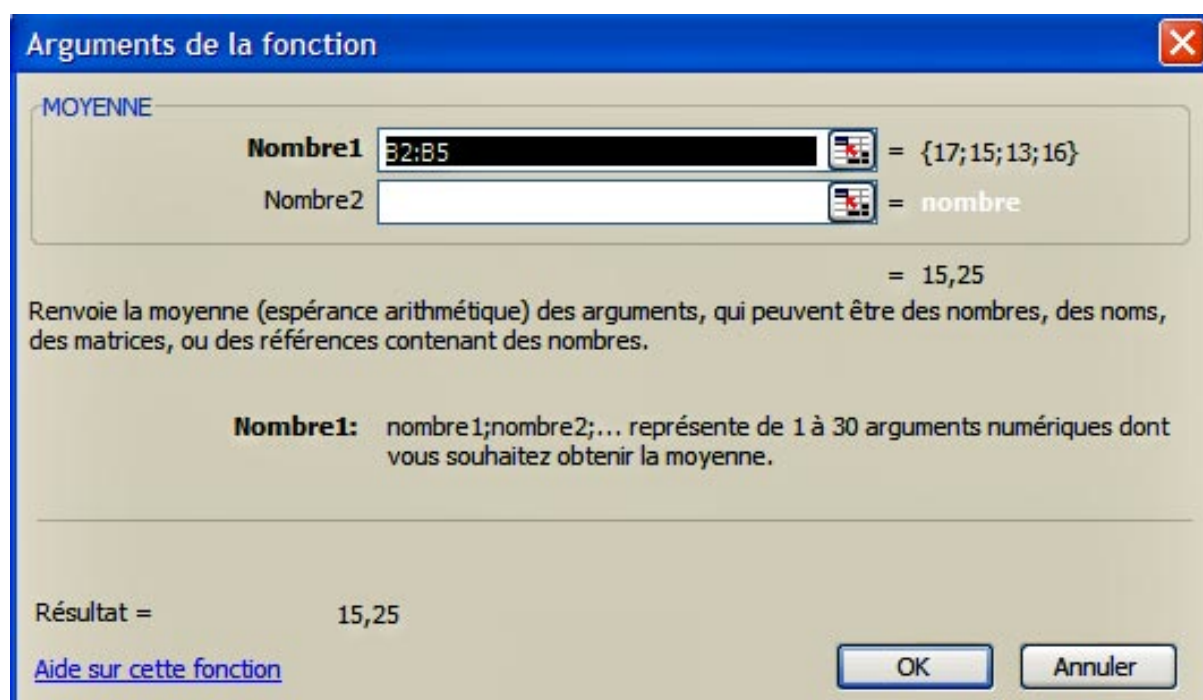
Arguments de la fonction

MOYENNE

Nombre1 32:B5 = {17;15;13;16}

Nombre2 = nombre

= 15,25

Renvoie la moyenne (espérance arithmétique) des arguments, qui peuvent être des nombres, des noms, des matrices, ou des références contenant des nombres.

Nombre1: nombre1;nombre2;... représente de 1 à 30 arguments numériques dont vous souhaitez obtenir la moyenne.

Résultat = 15,25

Aide sur cette fonction

OK

Annuler